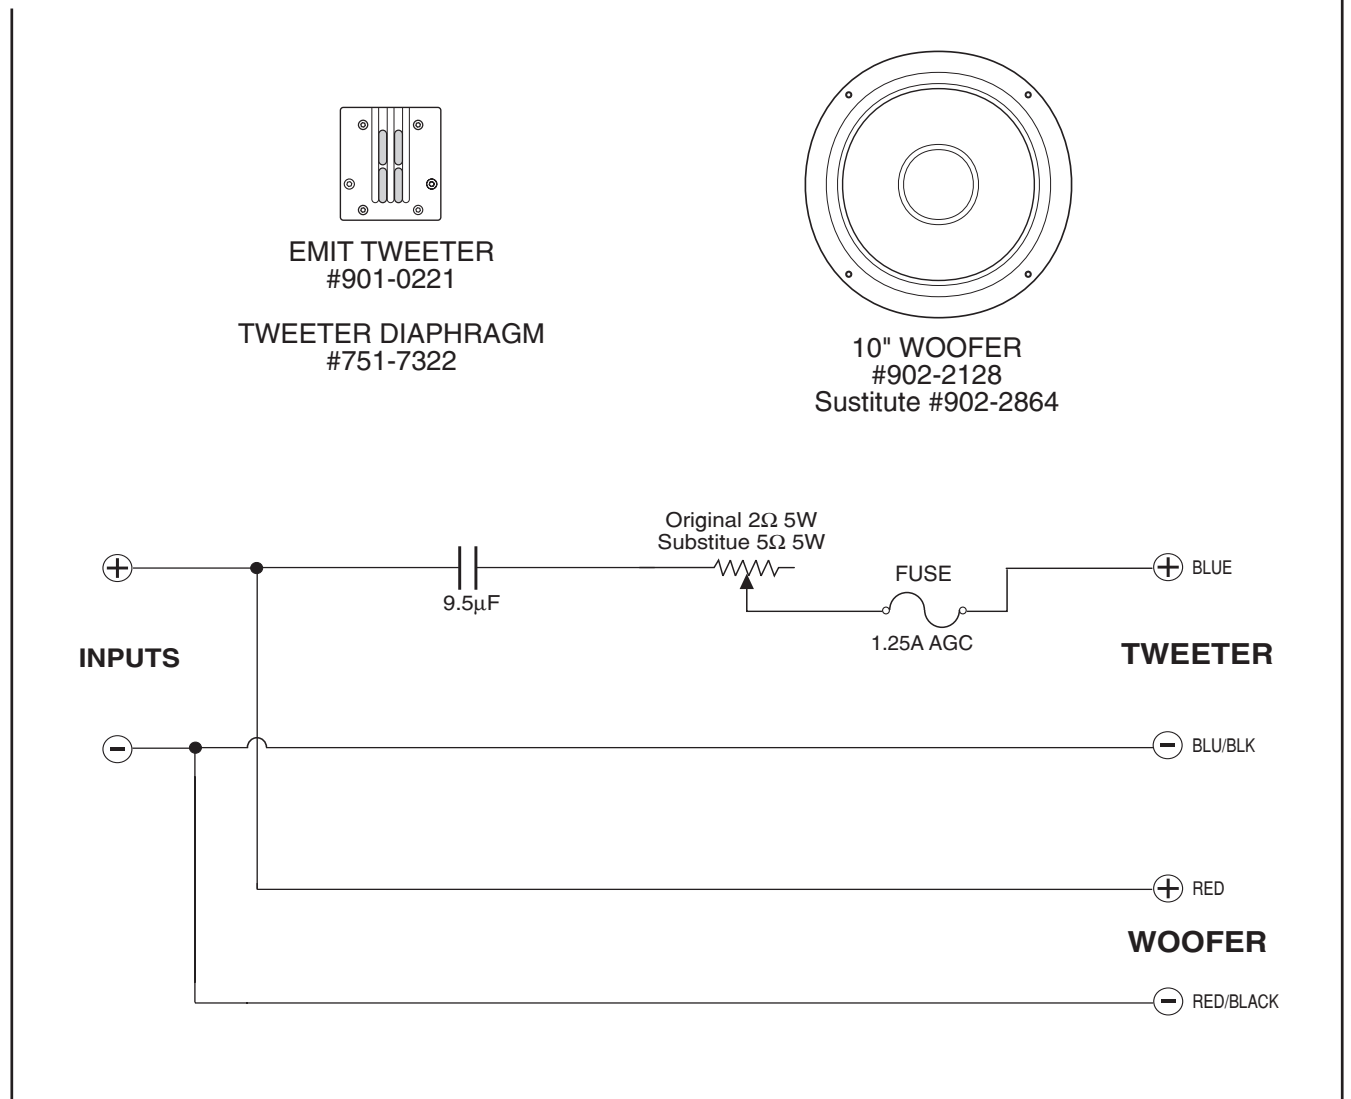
EMIT TWEETER
#901-0221

TWEETER DIAPHRAGM
#751-7322

10" WOOFER
#902-2128
Sustitute #902-2864

Original 2Ω 5W
Substitue 5Ω 5W

+

9.5µF

FUSE

1.25A AGC

+ BLUE

INPUTS

TWEETER

−

− BLU/BLK

+ RED

WOOFER

− RED/BLACK